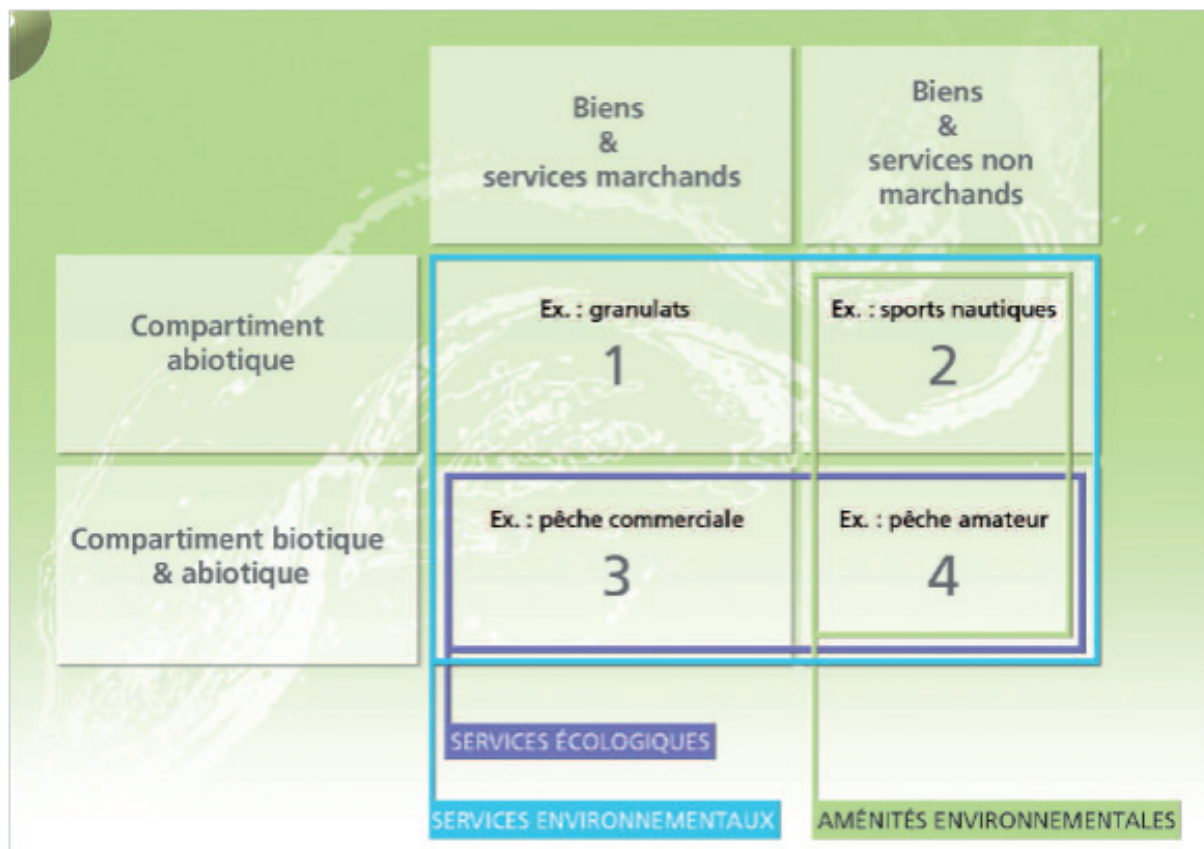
|  | Biens & services marchands | Biens & services non marchands |
|---|---|---|
| Compartiment abiotique | Ex. : granulats 1 | Ex. : sports nautiques 2 |
| Compartiment biotique & abiotique | Ex. : pêche commerciale 3 | Ex. : pêche amateur 4 |

SERVICES ÉCOLOGIQUES

SERVICES ENVIRONNEMENTAUX

AMÉNITÉS ENVIRONNEMENTALES